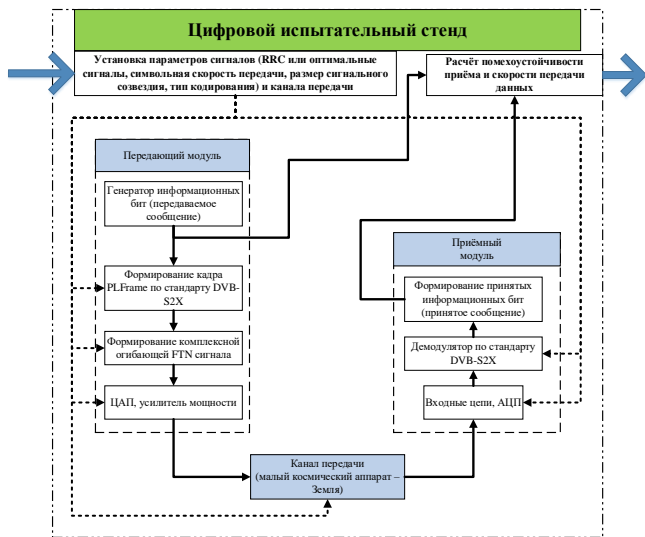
Цифровой испытательный стенд

Установка параметров сигналов (RRC или оптимальные сигналы, символьная скорость передачи, размер сигнального созвездия, тип кодирования) и канала передачи

Расчёт помехоустойчивости приёма и скорости передачи данных

Передающий модуль

Генератор информационных бит (передаваемое сообщение)

Формирование кадра PLFrame по стандарту DVB-S2X

Формирование комплексной огибающей FTN сигнала

ЦАП, усилитель мощности

Приёмный модуль

Формирование принятых информационных бит (принятое сообщение)

Демодулятор по стандарту DVB-S2X

Входные цепи, АЦП

Канал передачи (малый космический аппарат – Земля)